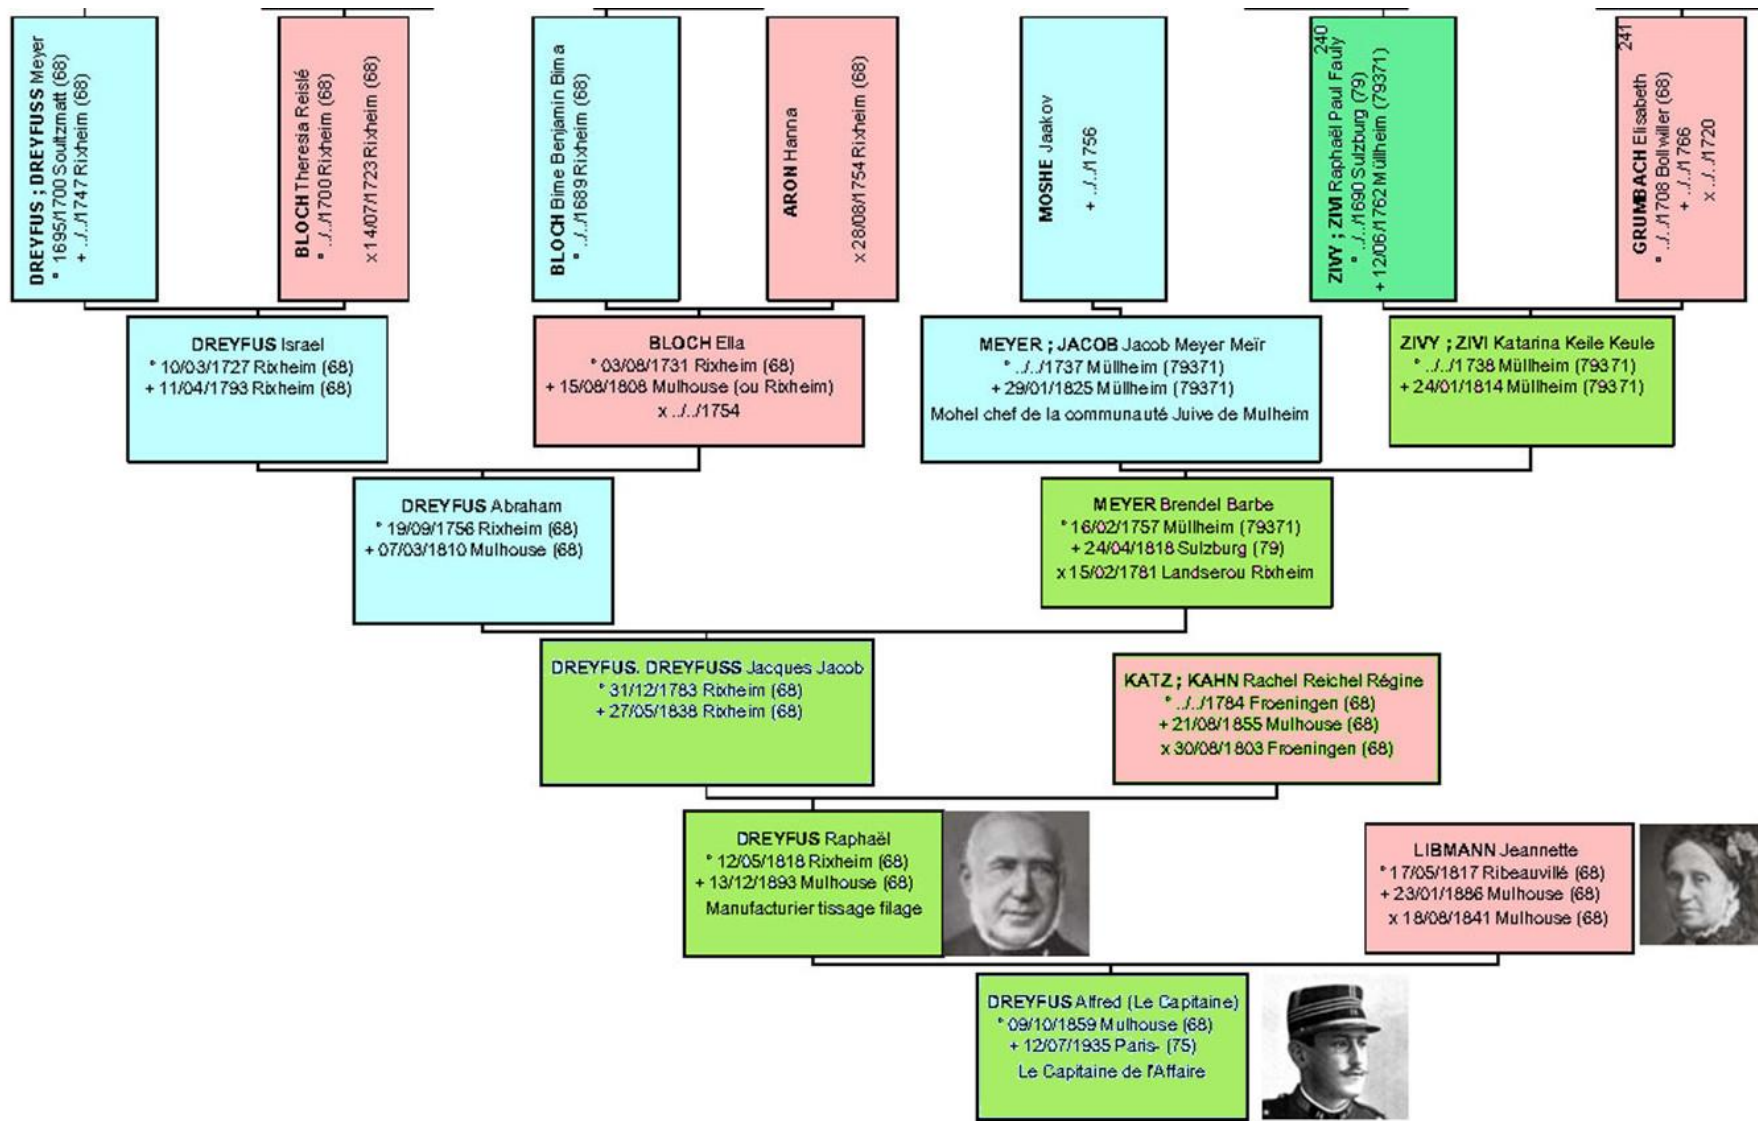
DREYFUS ; DREYFUSS Meyer
° 1695/1700 Soultzmatt (68)
+ ../../1747 Rixheim (68)

BLOCH Theresia Reislé
° ../../1700 Rixheim (68)
x 14/07/1723 Rixheim (68)

BLOCH Bime Benjamin Bima
° ../../1689 Rixheim (68)

ARON Hanna
x 28/08/1754 Rixheim (68)

MOSHE Jaakov
+ ../../1756

240
ZIVY ; ZIVI Raphaël Paul Fauly
° ../../1690 Sulzburg (79)
+ 12/06/1762 Müllheim (79371)

241
GRUMBACH Elisabeth
° ../../1708 Bollwiller (68)
+ ../../1766
x ../../1720

DREYFUS Israel
° 10/03/1727 Rixheim (68)
+ 11/04/1793 Rixheim (68)

BLOCH Ella
° 03/08/1731 Rixheim (68)
+ 15/08/1808 Mulhouse (ou Rixheim)
x ../../1754

MEYER ; JACOB Jacob Meyer Meïr
° ../../1737 Müllheim (79371)
+ 29/01/1825 Müllheim (79371)
Mohel chef de la communauté Juive de Mulheim

ZIVY ; ZIVI Katarina Keile Keule
° ../../1738 Müllheim (79371)
+ 24/01/1814 Müllheim (79371)

DREYFUS Abraham
° 19/09/1756 Rixheim (68)
+ 07/03/1810 Mulhouse (68)

MEYER Brendel Barbe
° 16/02/1757 Müllheim (79371)
+ 24/04/1818 Sulzburg (79)
x 15/02/1781 Landserou Rixheim

DREYFUS. DREYFUSS Jacques Jacob
° 31/12/1783 Rixheim (68)
+ 27/05/1838 Rixheim (68)

KATZ ; KAHN Rachel Reichel Régine
° ../../1784 Froeningen (68)
+ 21/08/1855 Mulhouse (68)
x 30/08/1803 Froeningen (68)

DREYFUS Raphaël
° 12/05/1818 Rixheim (68)
+ 13/12/1893 Mulhouse (68)
Manufacturier tissage filage

LIBMANN Jeannette
° 17/05/1817 Ribeauvillé (68)
+ 23/01/1886 Mulhouse (68)
x 18/08/1841 Mulhouse (68)

DREYFUS Alfred (Le Capitaine)
° 09/10/1859 Mulhouse (68)
+ 12/07/1935 Paris- (75)
Le Capitaine de l'Affaire